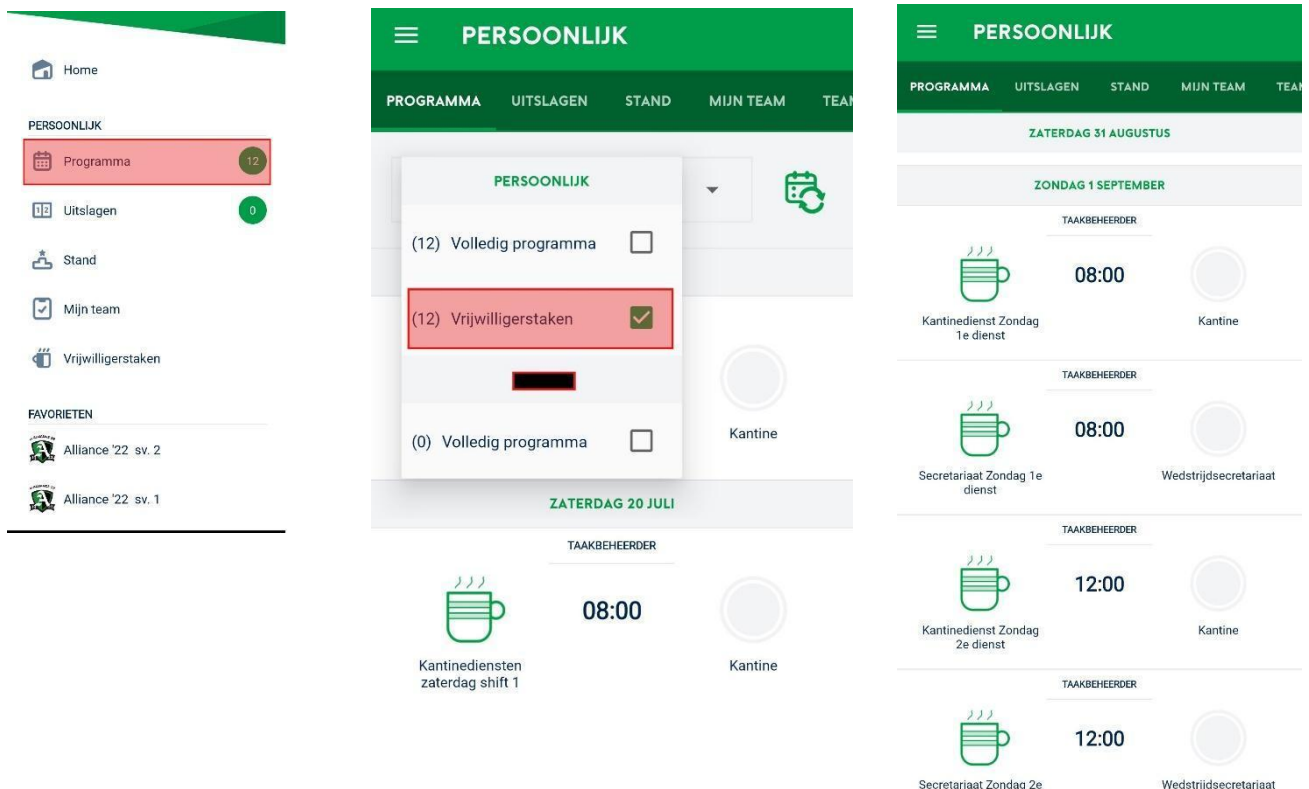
Home

PERSOONLIJK

Programma 12

Uitslagen 0

Stand

Mijn team

Vrijwilligerstaken

FAVORIETEN

Alliance '22 sv. 2

Alliance '22 sv. 1

PERSOONLIJK

PROGRAMMA UITSLAGEN STAND MIJN TEAM TEA

PERSOONLIJK

(12) Volledig programma

(12) Vrijwilligerstaken

(0) Volledig programma

Kantine

ZATERDAG 20 JULI

TAAKBEHEERDER

08:00

Kantinediensten zaterdag shift 1

Kantine

PERSOONLIJK

PROGRAMMA UITSLAGEN STAND MIJN TEAM TEA

ZATERDAG 31 AUGUSTUS

ZONDAG 1 SEPTEMBER

TAAKBEHEERDER

08:00

Kantinedienst Zondag 1e dienst

Kantine

TAAKBEHEERDER

08:00

Secretariaat Zondag 1e dienst

Wedstrijdsecretariaat

TAAKBEHEERDER

12:00

Kantinedienst Zondag 2e dienst

Kantine

TAAKBEHEERDER

12:00

Secretariaat Zondag 2e

Wedstrijdsecretariaat